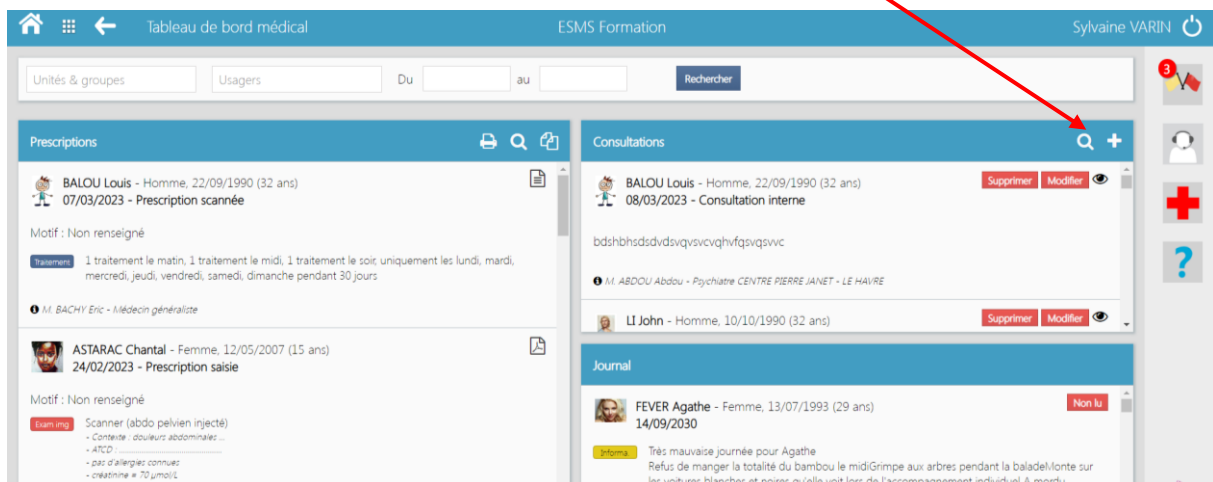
Tableau de bord médical
ESMS Formation
Sylvaine VARIN

Unités & groupes
Usagers
Du
au
Rechercher

3

Prescriptions

BALOU Louis - Homme, 22/09/1990 (32 ans)
07/03/2023 - Prescription scannée

Motif : Non renseigné

Traitements 1 traitement le matin, 1 traitement le midi, 1 traitement le soir, uniquement les lundi, mardi, mercredi, jeudi, vendredi, samedi, dimanche pendant 30 jours

M. BACHY Eric - Médecin généraliste

ASTARAC Chantal - Femme, 12/05/2007 (15 ans)
24/02/2023 - Prescription saisie

Motif : Non renseigné

Exam img Scanner (abdo pelvien injecté)
- Contexte : douleurs abdominales ...
- ATCD : ...............................
- pas d'allergies connues
- créatinine = 70 µmol/L

Consultations

BALOU Louis - Homme, 22/09/1990 (32 ans)
08/03/2023 - Consultation interne
Supprimer Modifier

bdshbhsdsdvdsvqvsvcvqhvfqsvqsvvc

M. ABDOU Abdou - Psychiatre CENTRE PIERRE JANET - LE HAVRE

LI John - Homme, 10/10/1990 (32 ans)
Supprimer Modifier

Journal

FEVER Agathe - Femme, 13/07/1993 (29 ans)
14/09/2030
Non lu

Informa. Très mauvaise journée pour Agathe
Refus de manger la totalité du bambou le midiGrimpe aux arbres pendant la baladeMonte sur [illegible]